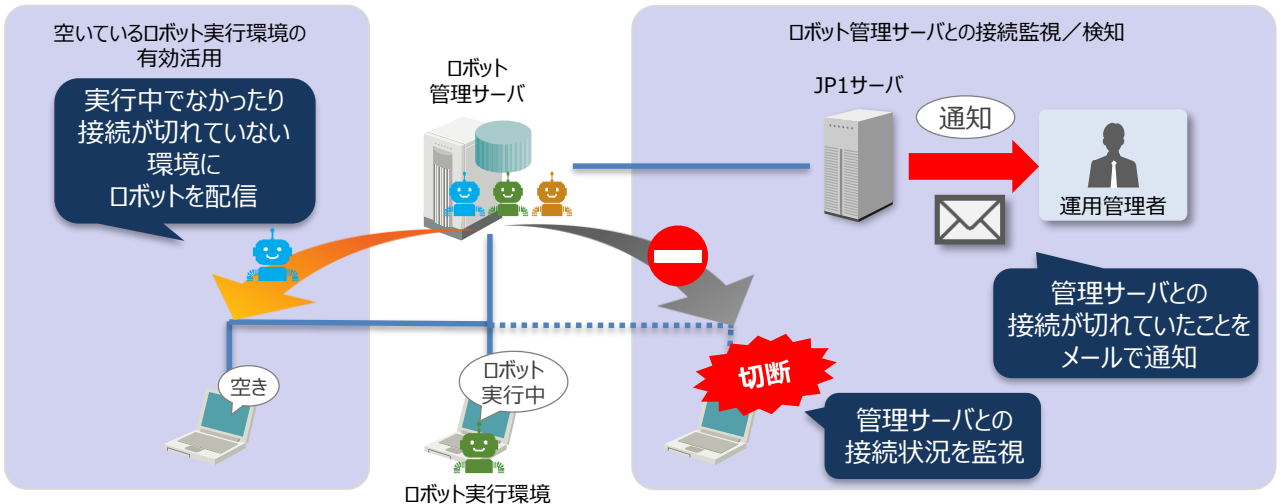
空いているロボット実行環境の有効活用

実行中でなかったり
接続が切れていない
環境に
ロボットを配信

ロボット
管理サーバ

空き

ロボット
実行中

ロボット実行環境

ロボット管理サーバとの接続監視／検知

JP1サーバ

通知

運用管理者

管理サーバとの
接続が切れていたことを
メールで通知

切断

管理サーバとの
接続状況を監視